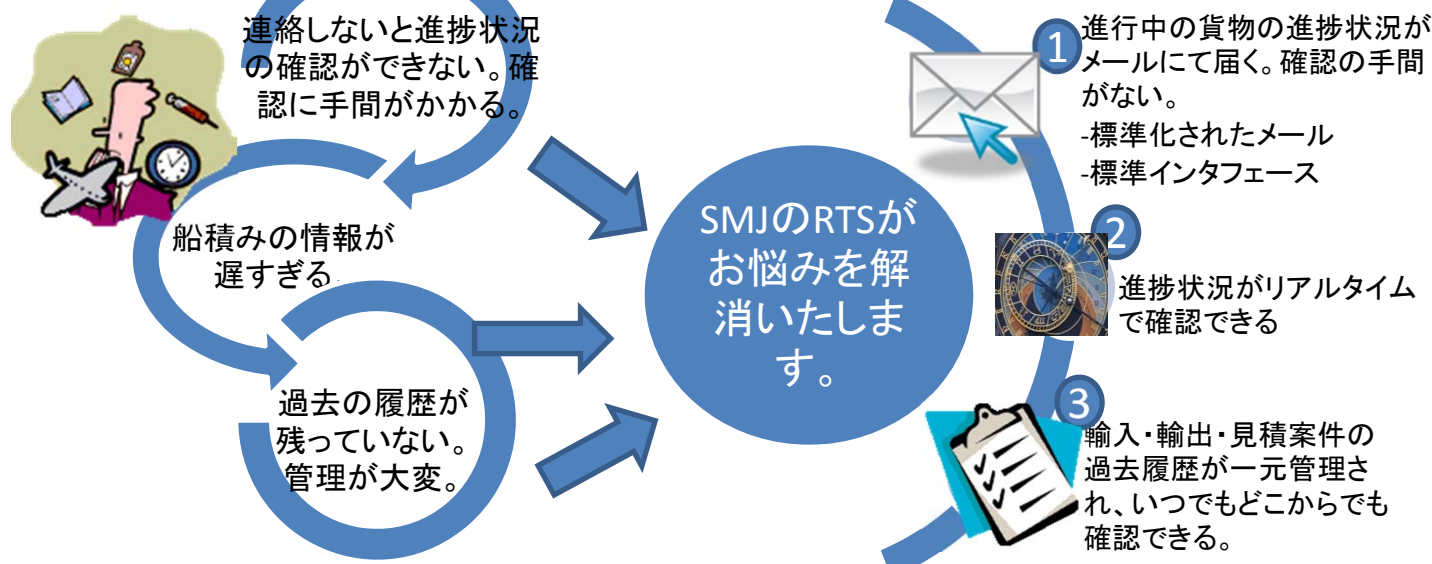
連絡しないと進捗状況の確認ができない。確認に手間がかかる。

船積みの情報が遅すぎる。

過去の履歴が残っていない。管理が大変。

SMJのRTSがお悩みを解消いたします。

1
進行中の貨物の進捗状況がメールにて届く。確認の手間がない。
-標準化されたメール
-標準インタフェース

2
進捗状況がリアルタイムで確認できる

3
輸入・輸出・見積案件の過去履歴が一元管理され、いつでもどこからでも確認できる。